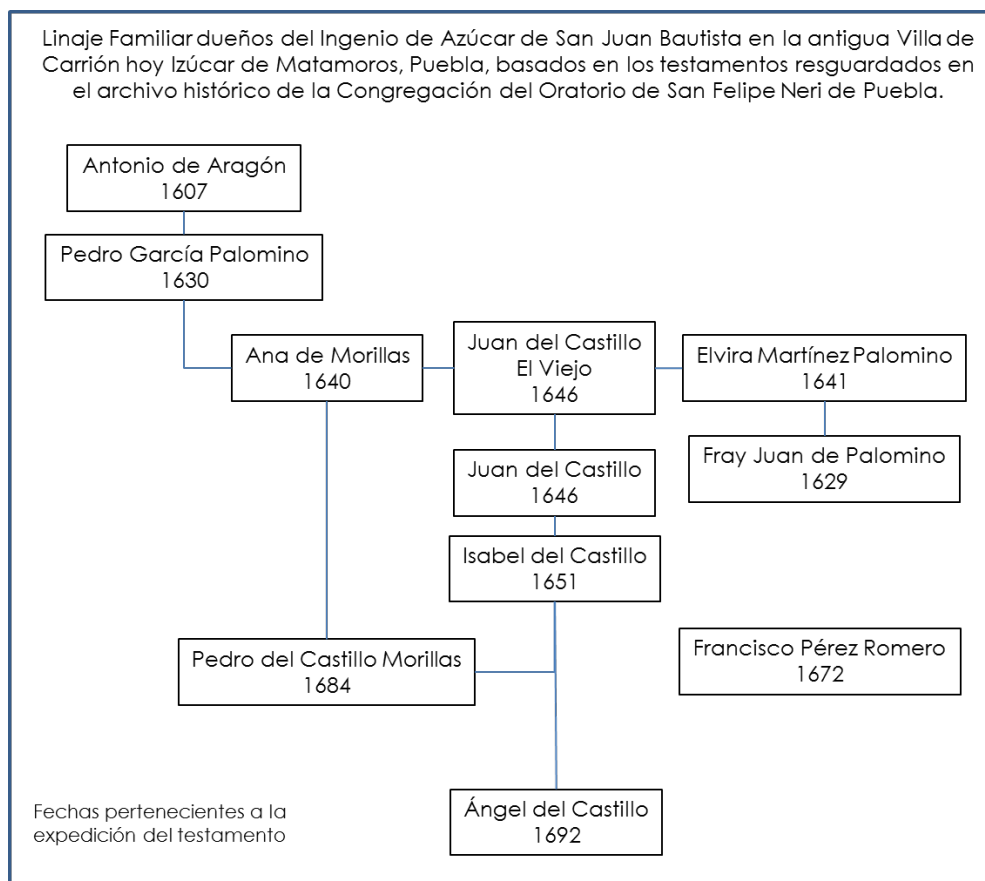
Linaje Familiar dueños del Ingenio de Azúcar de San Juan Bautista en la antigua Villa de Carrión hoy Izúcar de Matamoros, Puebla, basados en los testamentos resguardados en el archivo histórico de la Congregación del Oratorio de San Felipe Neri de Puebla.

Antonio de Aragón
1607

Pedro García Palomino
1630

Ana de Morillas
1640

Juan del Castillo
El Viejo
1646

Elvira Martínez Palomino
1641

Fray Juan de Palomino
1629

Juan del Castillo
1646

Isabel del Castillo
1651

Pedro del Castillo Morillas
1684

Francisco Pérez Romero
1672

Fechas pertenecientes a la expedición del testamento

Ángel del Castillo
1692